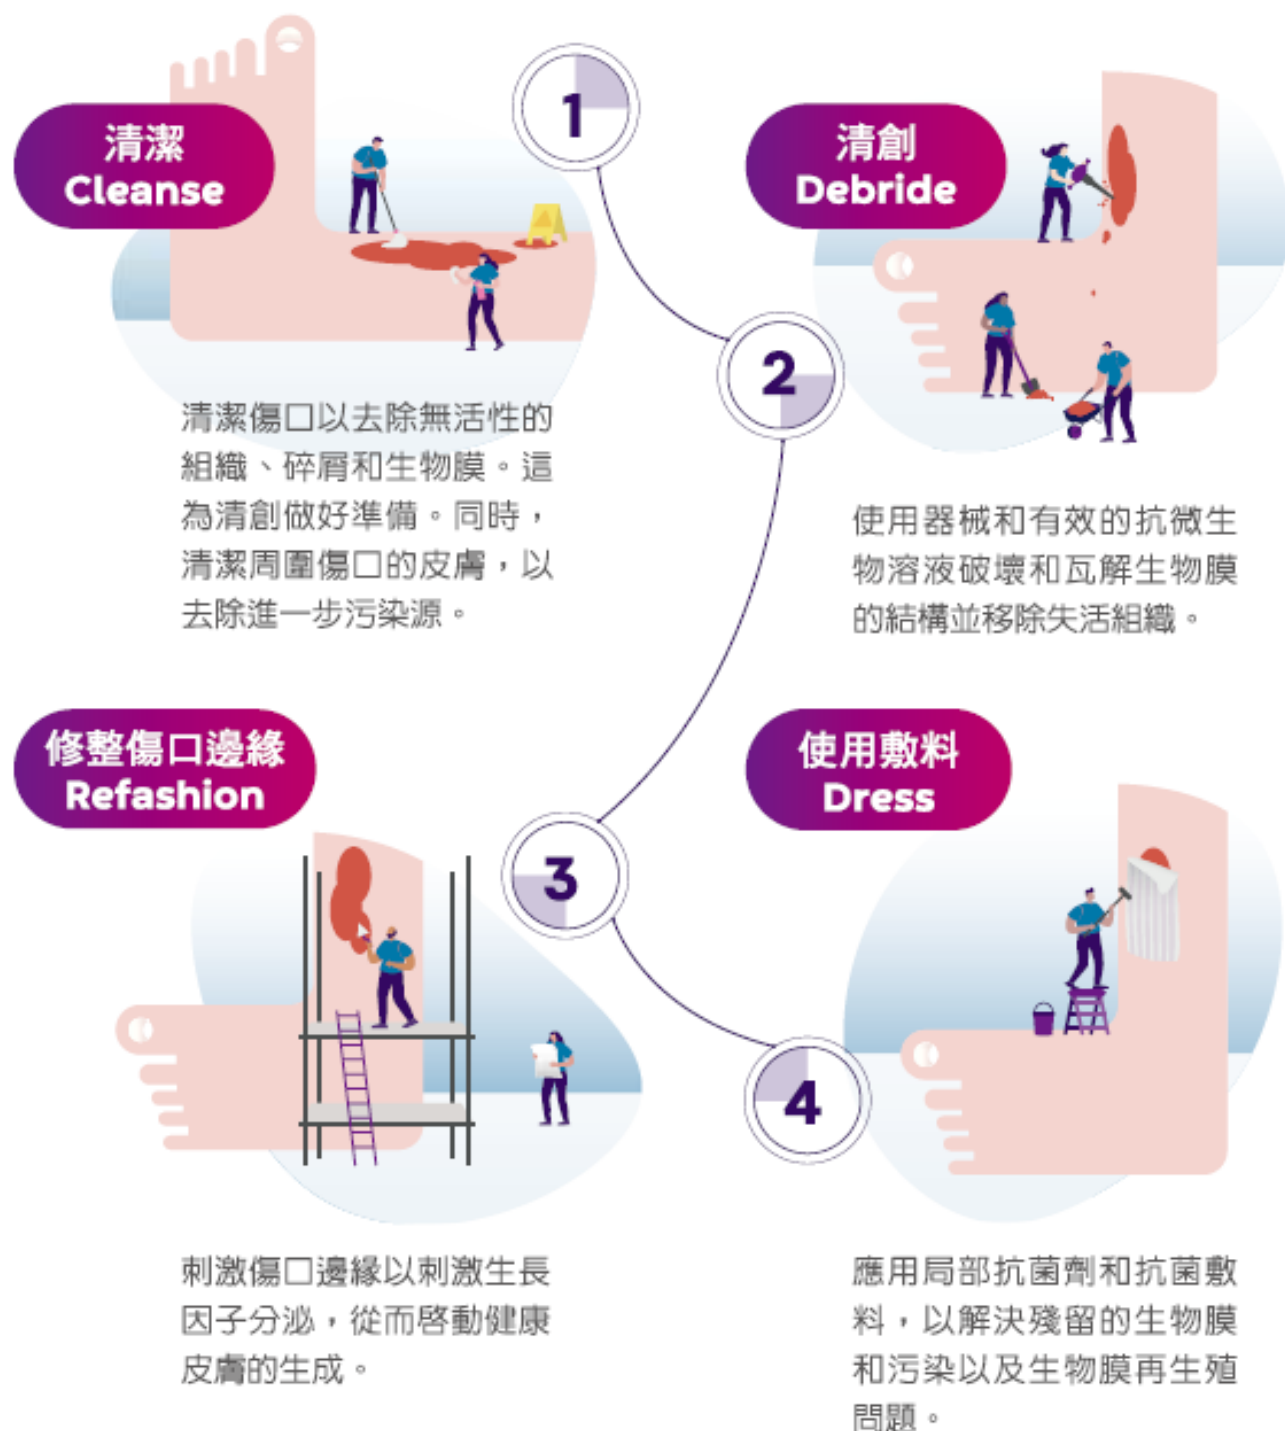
清潔
Cleanse

1

清創
Debride

清潔傷口以去除無活性的組織、碎屑和生物膜。這為清創做好準備。同時，清潔周圍傷口的皮膚，以去除進一步污染源。

2

使用器械和有效的抗微生物溶液破壞和瓦解生物膜的結構並移除失活組織。

修整傷口邊緣
Refashion

使用敷料
Dress

3

4

刺激傷口邊緣以刺激生長因子分泌，從而啓動健康皮膚的生成。

應用局部抗菌劑和抗菌敷料，以解決殘留的生物膜和污染以及生物膜再生殖問題。